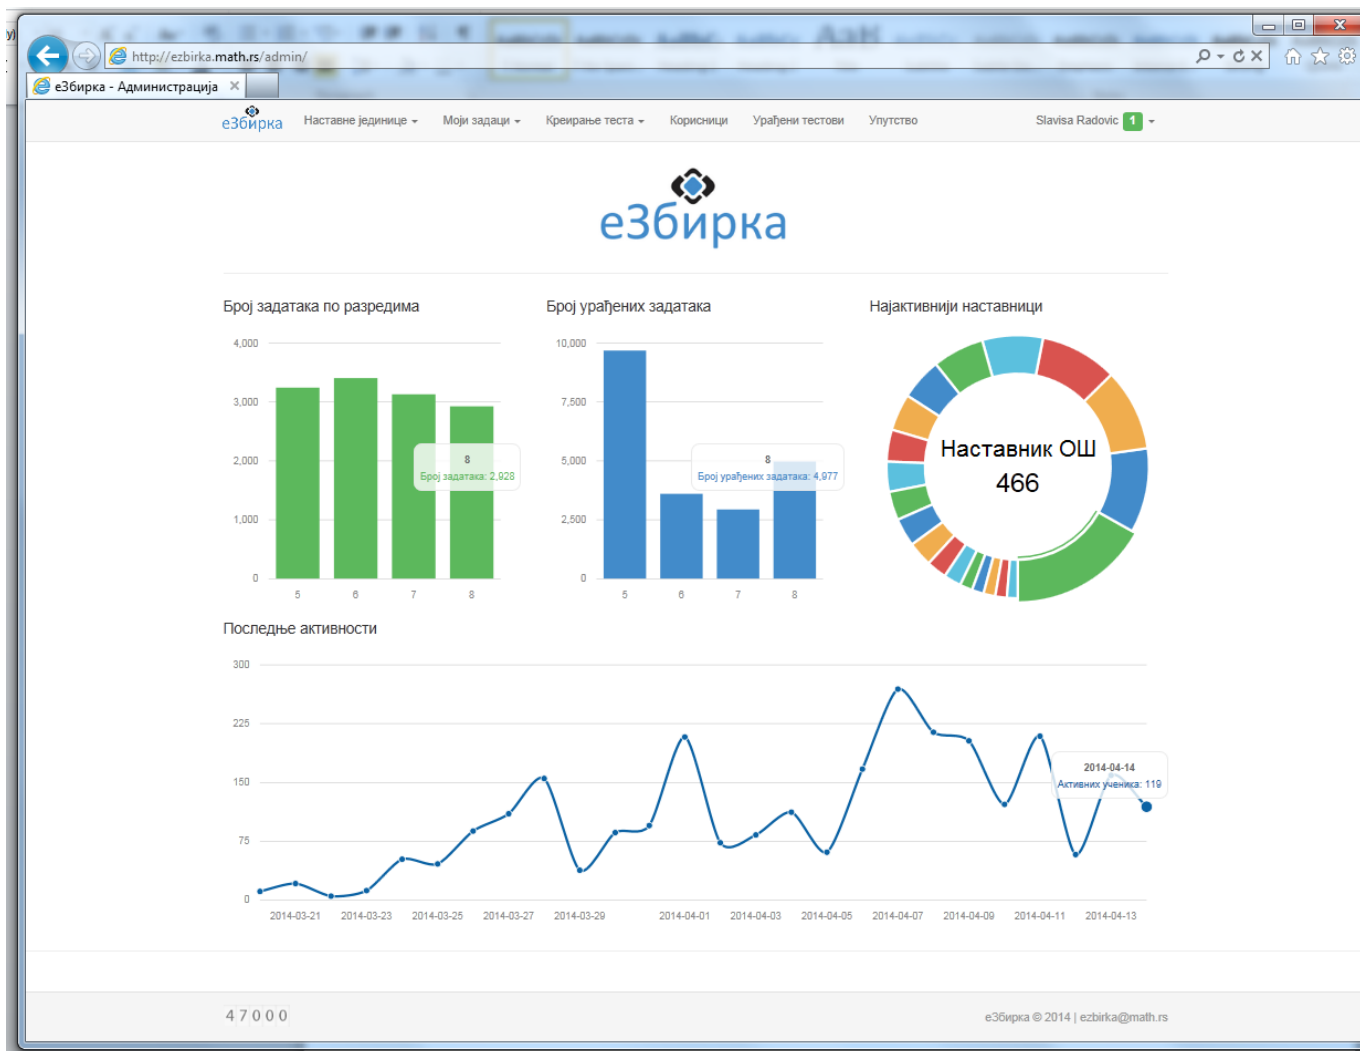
http://ezbirka.math.rs/admin/

е3бирка - Администрација ×

е3бирка Наставне јединице ▾ Моји задаци ▾ Креирање теста ▾ Корисници Урађени тестови Упутство Slavisa Radovic 1 ▾

е3бирка

Број задатака по разредима

4,000
3,000
2,000
1,000
0

8
Број задатака: 2,928

5 6 7 8

Број урађених задатака

10,000
7,500
5,000
2,500
0

8
Број урађених задатака: 4,977

5 6 7 8

Најактивнији наставници

Наставник ОШ
466

Последње активности

300
225
150
75
0

2014-04-14
Активних ученика: 119

2014-03-21 2014-03-23 2014-03-25 2014-03-27 2014-03-29 2014-04-01 2014-04-03 2014-04-05 2014-04-07 2014-04-09 2014-04-11 2014-04-13

47000

е3бирка © 2014 | ezbirka@math.rs